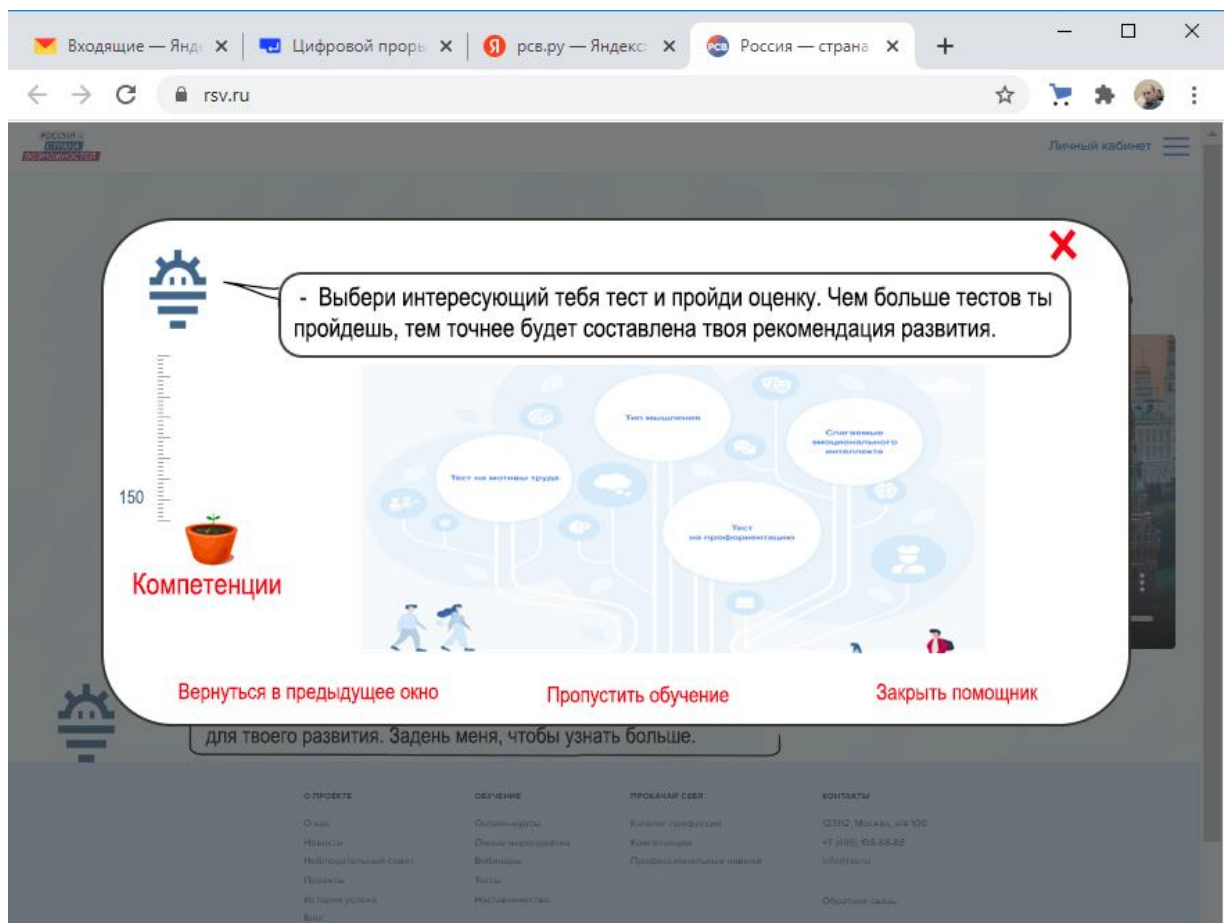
Входящие — Янд ×
Цифровой проры ×
рсв.ру — Яндекс ×
Россия — страна ×
+
rsv.ru

РОССИЯ – СТРАНА ВОЗМОЖНОСТЕЙ
Личный кабинет

- Выбери интересующий тебя тест и пройди оценку. Чем больше тестов ты пройдешь, тем точнее будет составлена твоя рекомендация развития.

150

Компетенции

Тип мышления
Слагаемые эмоционального интеллекта
Тест на мотивы труда
Тест на профориентацию

Вернуться в предыдущее окно
Пропустить обучение
Закрыть помощник

для твоего развития. Задень меня, чтобы узнать больше.

О ПРОЕКТЕ
О нас
Новости
Наблюдательный совет
Проекты
Истории успеха
Блог

ОБУЧЕНИЕ
Онлайн-курсы
Очные мероприятия
Вебинары
Тесты
Наставничество

ПРОКАЧАЙ СЕБЯ
Каталог профессий
Компетенции
Профессиональные навыки

КОНТАКТЫ
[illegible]
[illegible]
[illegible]
Обратная связь